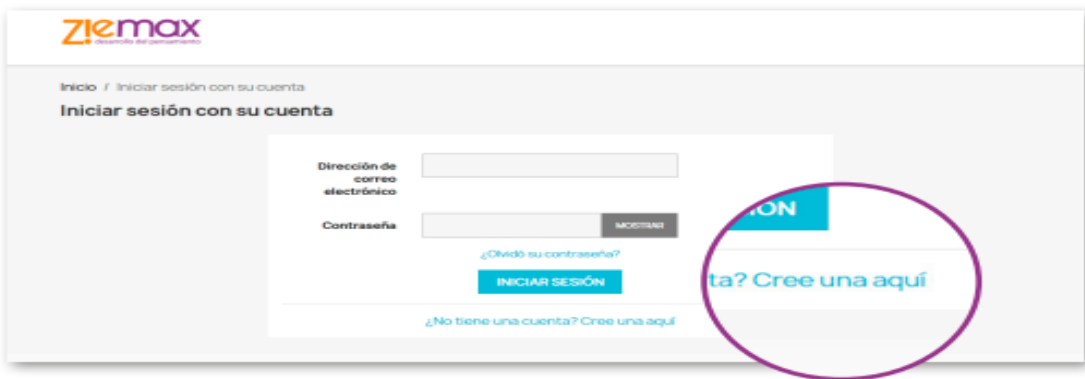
ziemax
desarrollo del pensamiento

Inicio / Iniciar sesión con su cuenta

Iniciar sesión con su cuenta

Dirección de correo electrónico

Contraseña

MOSTRAR

¿Olvidó su contraseña?

INICIAR SESIÓN

¿No tiene una cuenta? Cree una aquí

SIÓN

ta? Cree una aquí